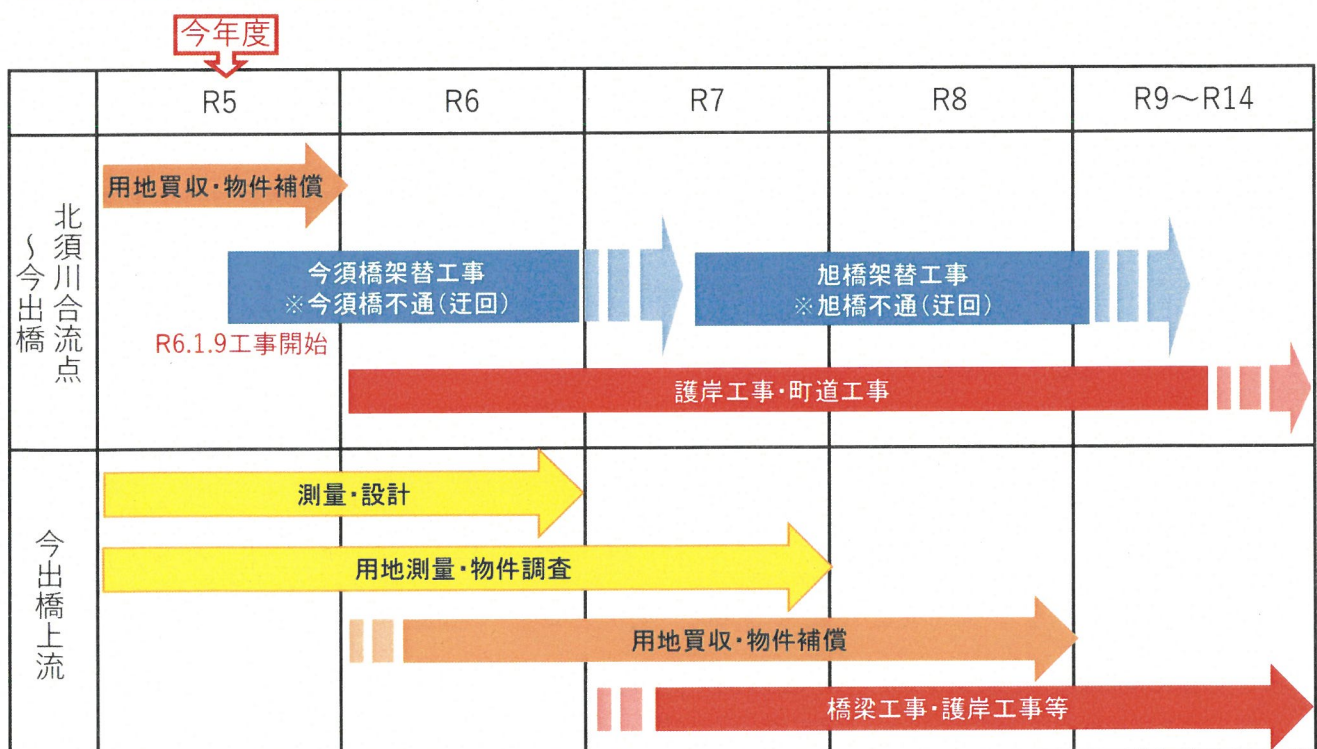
今年度

| | R5 | R6 | R7 | R8 | R9～R14 |
|---|---|---|---|---|---|
| 北須川合流点～今出橋 | 用地買収・物件補償<br>今須橋架替工事 ※今須橋不通(迂回)<br>R6.1.9工事開始 | 護岸工事・町道工事 | 旭橋架替工事 ※旭橋不通(迂回) | | |
| 今出橋上流 | 測量・設計<br>用地測量・物件調査 | 用地買収・物件補償 | 橋梁工事・護岸工事等 | | |